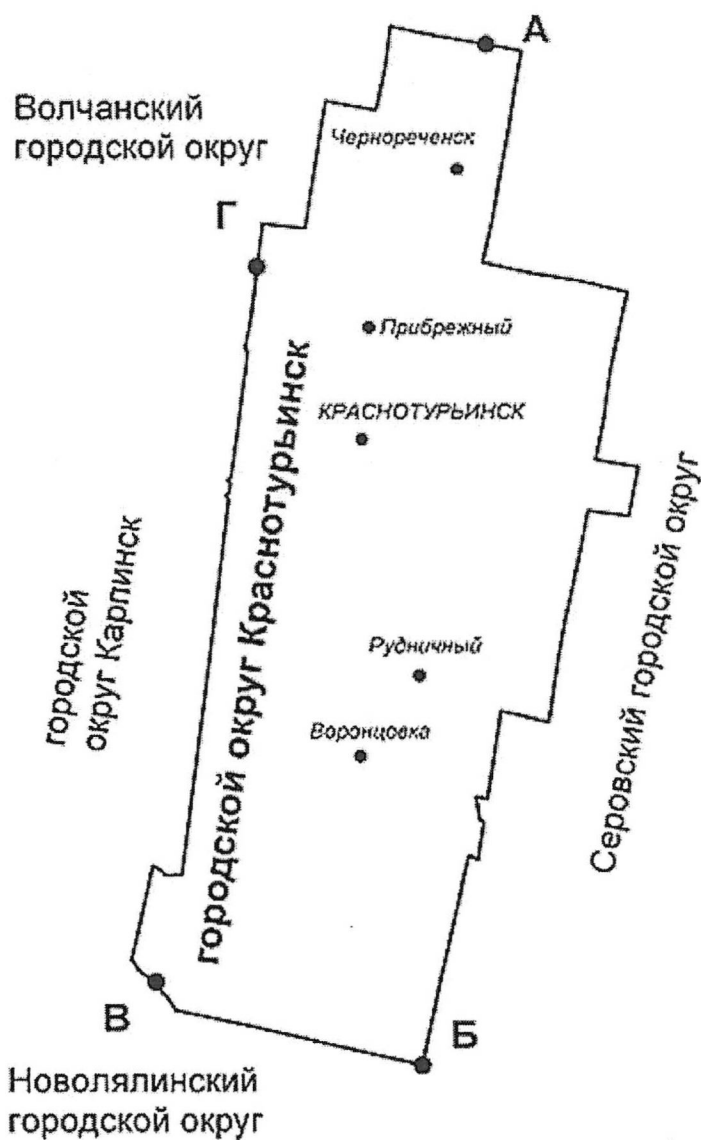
А

Волчанский городской округ

Череореченск

Г

Прибрежный

КРАСНОТУРЬИНСК

городской округ Краснотурьинск

Серовский городской округ

городской округ Карпинск

Рудничный

Воронцовка

В

Б

Новолялинский городской округ